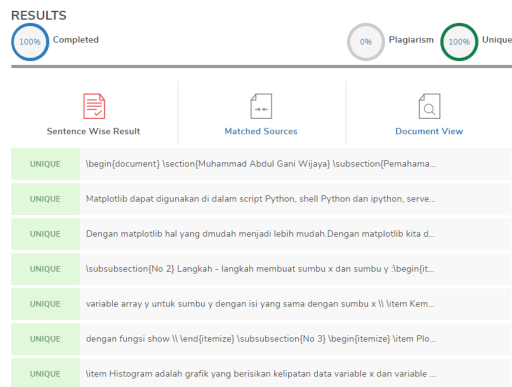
RESULTS

100% Completed

0% Plagiarism

100% Unique

Sentence Wise Result

Matched Sources

Document View

| | |
|---|---|
| UNIQUE | \begin{document} \section{Muhammad Abdul Gani Wijaya} \subsection{Pemahama... |
| UNIQUE | Matplotlib dapat digunakan di dalam script Python, shell Python dan ipython, serve... |
| UNIQUE | Dengan matplotlib hal yang dmudah menjadi lebih mudah.Dengan matplotlib kita d... |
| UNIQUE | \subsubsection{No 2} Langkah - langkah membuat sumbu x dan sumbu y :\begin{it... |
| UNIQUE | variable array y untuk sumbu y dengan isi yang sama dengan sumbu x \\ \item Kem... |
| UNIQUE | dengan fungsi show \\ \end{itemize} \subsubsection{No 3} \begin{itemize} \item Plo... |
| UNIQUE | \item Histogram adalah grafik yang berisikan kelipatan data variable x dan variable ... |